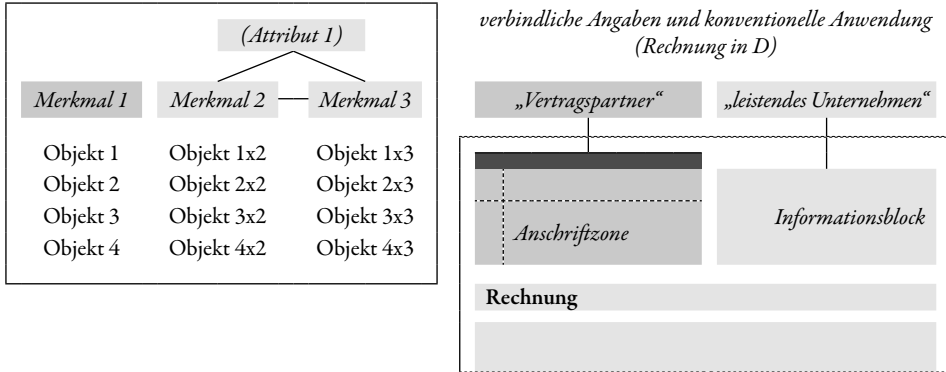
(Attribut 1)

| Merkmal 1 | Merkmal 2 | Merkmal 3 |
|---|---|---|
| Objekt 1 | Objekt 1x2 | Objekt 1x3 |
| Objekt 2 | Objekt 2x2 | Objekt 2x3 |
| Objekt 3 | Objekt 3x2 | Objekt 3x3 |
| Objekt 4 | Objekt 4x2 | Objekt 4x3 |

verbindliche Angaben und konventionelle Anwendung (Rechnung in D)

„Vertragspartner“

„leistendes Unternehmen“

Anschriftzone

Informationsblock

Rechnung